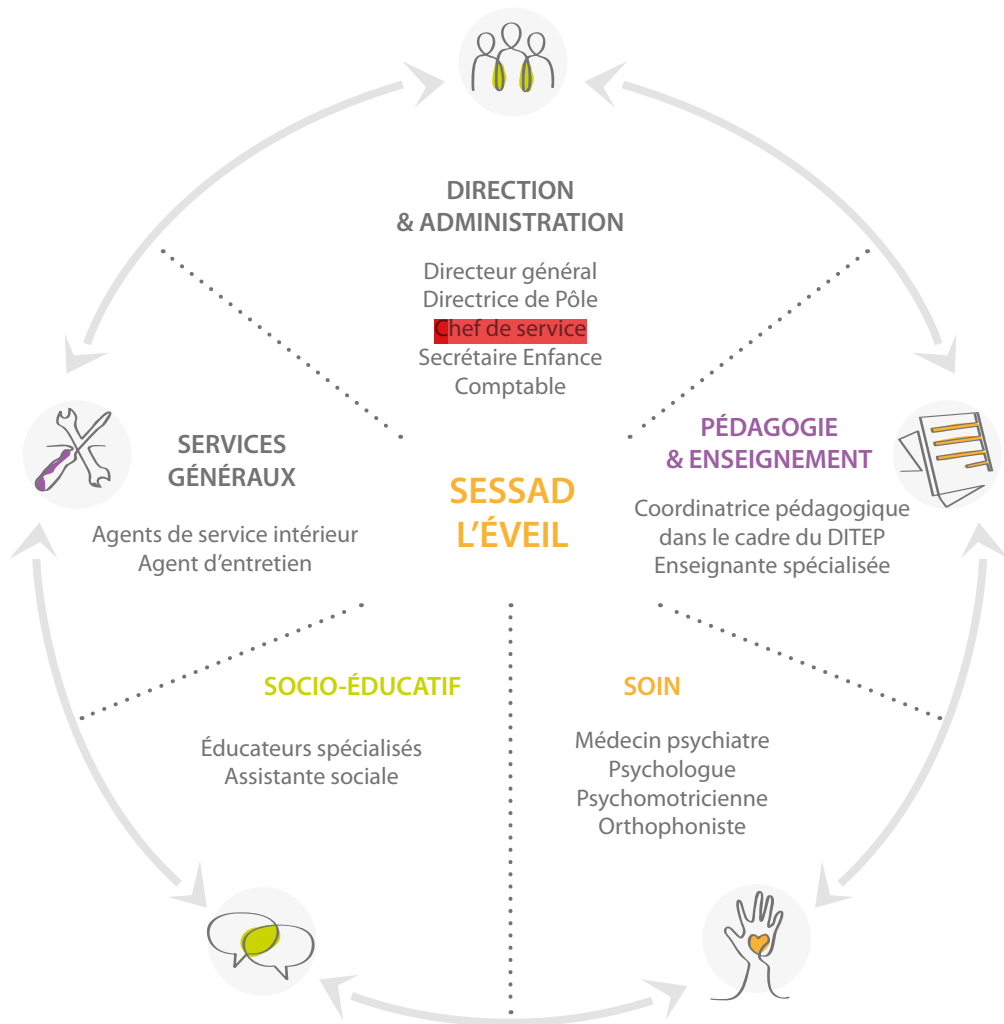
DIRECTION
& ADMINISTRATION

Directeur général
Directrice de Pôle
Chef de service
Secrétaire Enfance
Comptable

SERVICES
GÉNÉRAUX

Agents de service intérieur
Agent d'entretien

SESSAD
L'ÉVEIL

PÉDAGOGIE
& ENSEIGNEMENT

Coordinatrice pédagogique
dans le cadre du DITEP
Enseignante spécialisée

SOCIO-ÉDUCATIF

Éducateurs spécialisés
Assistante sociale

SOIN

Médecin psychiatre
Psychologue
Psychomotricienne
Orthophoniste